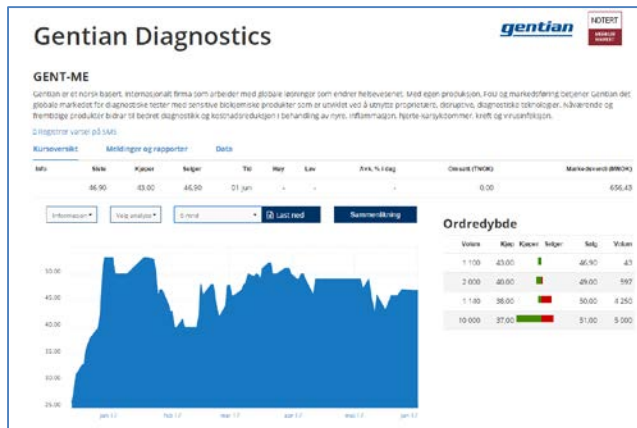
Gentian Diagnostics

gentian

NOTERT
MERKUR MARKET

GENT-ME

Gentian er et norsk basert, internasjonalt firma som arbeider med globale løsninger som endrer helsevesenet. Med egen produksjon, FoU og markedsføring betjener Gentian det globale markedet for diagnostiske tester med sensitive biokjemiske produkter som er utviklet ved å utnytte proprietære, disruptive, diagnostiske teknologier. Nåværende og fremtidige produkter bidrar til bedret diagnostikk og kostnadsreduksjon i behandling av nyre, inflammasjon, hjerte-karsykdommer, kreft og virusinfeksjon.

Registrer varsler på SMS

Kursoversikt Meldinger og rapporter Data

| Info | Siste | Kjøper | Selger | Tid | Høy | Lav | Avk. % i dag | Omsatt (TNOK) | Markedsverdi (MNOK) |
|---|---|---|---|---|---|---|---|---|---|
| | 46,90 | 43,00 | 46,90 | 01.jun | - | - | - | 0,00 | 656,43 |

Informasjon Velg analyse 6 mnd Last ned Sammenlikning

50.00
45.00
40.00
35.00
30.00
25.00

jan 17 feb 17 mar 17 apr 17 mai 17 jun 17

Ordredybde

| Volum | Kjøp | Kjøper | Selger | Salg | Volum |
|---|---|---|---|---|---|
| 1 100 | 43,00 | | | 46,90 | 43 |
| 2 000 | 40,00 | | | 49,00 | 597 |
| 1 140 | 38,00 | | | 50,00 | 4 250 |
| 10 000 | 37,00 | | | 51,00 | 5 000 |